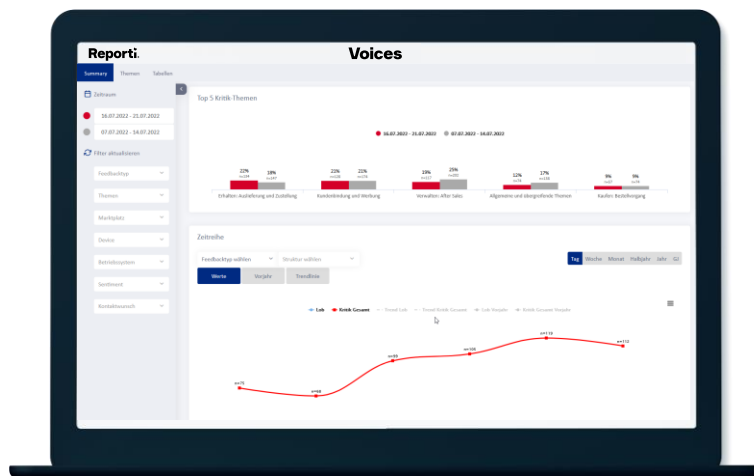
Reporti. Voices

Summary Themen Tabellen

Zeitraum

16.07.2022 - 21.07.2022

07.07.2022 - 14.07.2022

Filter aktualisieren

Feedbacktyp

Themen

Marktplatz

Device

Betriebssystem

Sentiment

Kontaktauswahl

Top 5 Kritik-Themen

16.07.2022 - 21.07.2022 07.07.2022 - 14.07.2022

| 22% | 18% | 21% | 21% | 19% | 25% | 12% | 17% | 9% | 9% |
|---|---|---|---|---|---|---|---|---|---|

Erhalten: Auslieferung und Zustellung · Kundenbindung und Werbung · Verwalten: After Sales · Allgemeine und übergreifende Themen · Kaufen: Bestellvorgang

Zeitreihe

Feedbacktyp wählen Struktur wählen

Tag Woche Monat Halbjahr Jahr

Werte Vorjahr Trendlinie

Lob Kritik Gesamt Trend Lob Trend Kritik Gesamt Lob Vorjahr Kritik Gesamt Vorjahr

n=75 n=68 n=99 n=106 n=113 n=112